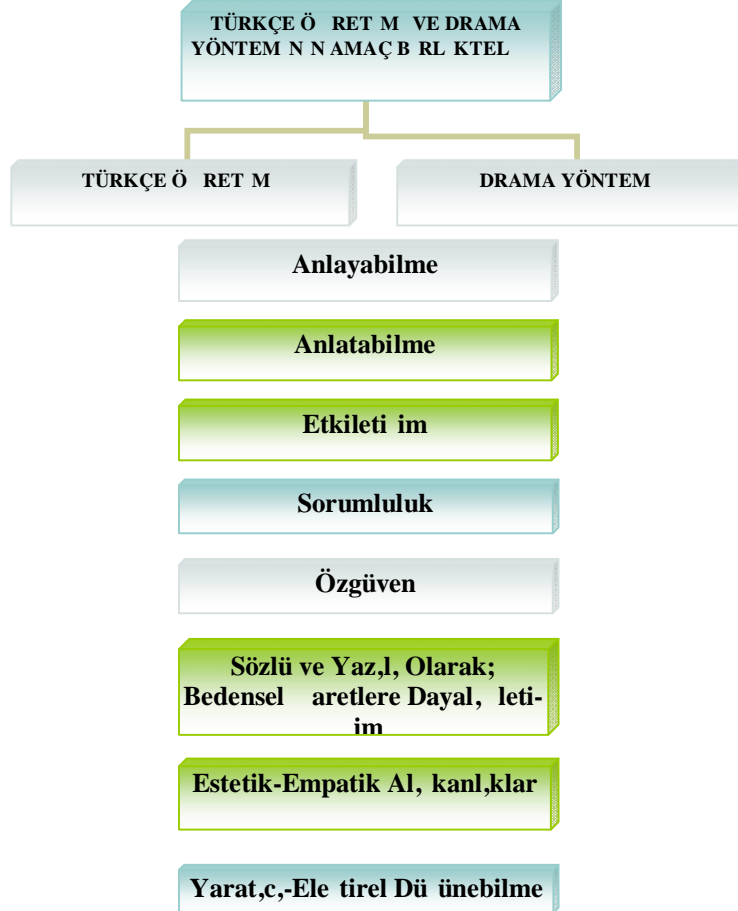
TÜRKÇE Ö RET M VE DRAMA YÖNTEM N N AMAÇ B RL KTEL

TÜRKÇE Ö RET M

DRAMA YÖNTEM

Anlayabilme

Anlatabilme

Etkileti im

Sorumluluk

Özgüven

Sözlü ve Yaz,l, Olarak; Bedensel aretlere Dayal, leti-im

Estetik-Empatik Al, kanl,klar

Yarat,c,-Ele tirel Dü ünebilme